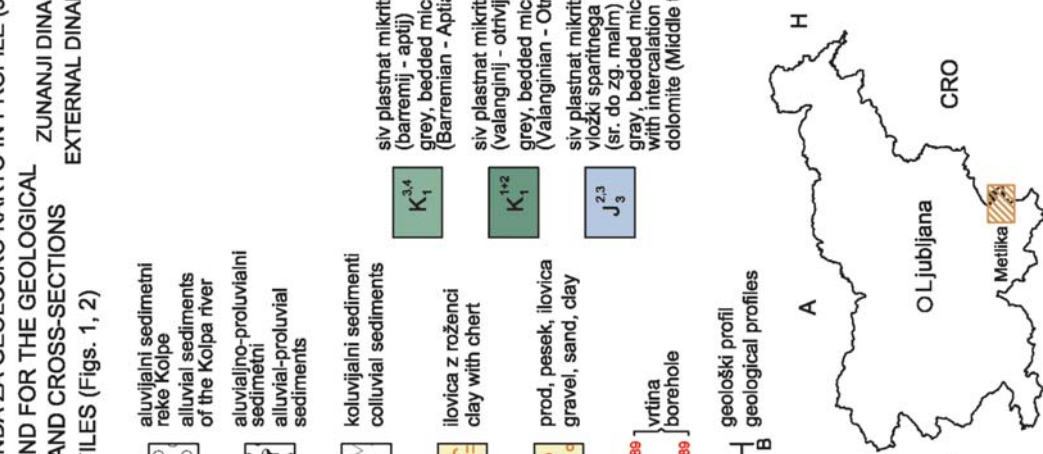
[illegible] GEOLOŠKO KARTO IN PROFILE ([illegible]
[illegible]ND FOR THE GEOLOGICAL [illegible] AND CROSS-SECTIONS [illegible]ILES (Figs. 1, 2)

ZUNANJI DINA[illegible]
EXTERNAL DINA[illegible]

aluvijalni sedimetni reke Kolpe
alluvial sediments of the Kolpa river

aluvialno-proluvialni sedimetni
alluvial-proluvial sediments

koluvijalni sedimenti
colluvial sediments

ilovica z roženci
clay with chert

prod, pesek, ilovica
gravel, sand, clay

vrtina
borehole

geološki profil
geological profiles

B

$K_1^{3,4}$
siv plastnat mikrit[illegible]
(barremij - aptij)
grey, bedded mic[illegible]
(Barremian - Apti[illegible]

$K_1^{1+2}$
siv plastnat mikrit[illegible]
(valanginij - otrivij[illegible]
grey, bedded mic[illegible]
(Valanginian - Ot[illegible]

$J_3^{2,3}$
siv plastnat mikrit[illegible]
vložki sparitnega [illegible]
(sr. do zg. malm)
gray, bedded mic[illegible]
with intercalation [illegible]
dolomite (Middle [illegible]

H

CRO

A

O Ljubljana

Metlika